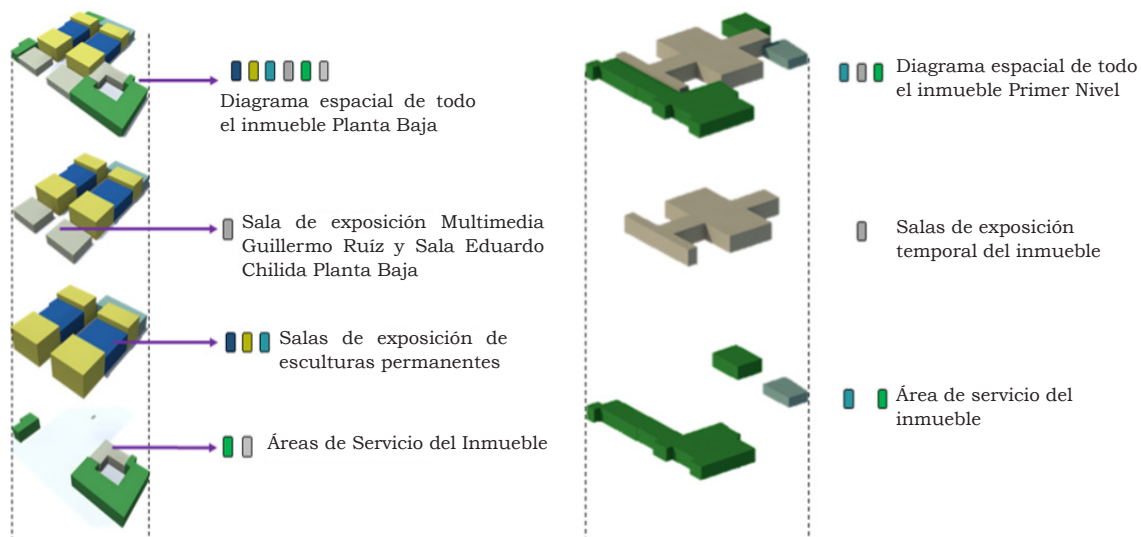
Diagrama espacial de todo el inmueble Planta Baja

Sala de exposición Multimedia Guillermo Ruíz y Sala Eduardo Chilida Planta Baja

Salas de exposición de esculturas permanentes

Áreas de Servicio del Inmueble

Diagrama espacial de todo el inmueble Primer Nivel

Salas de exposición temporal del inmueble

Área de servicio del inmueble